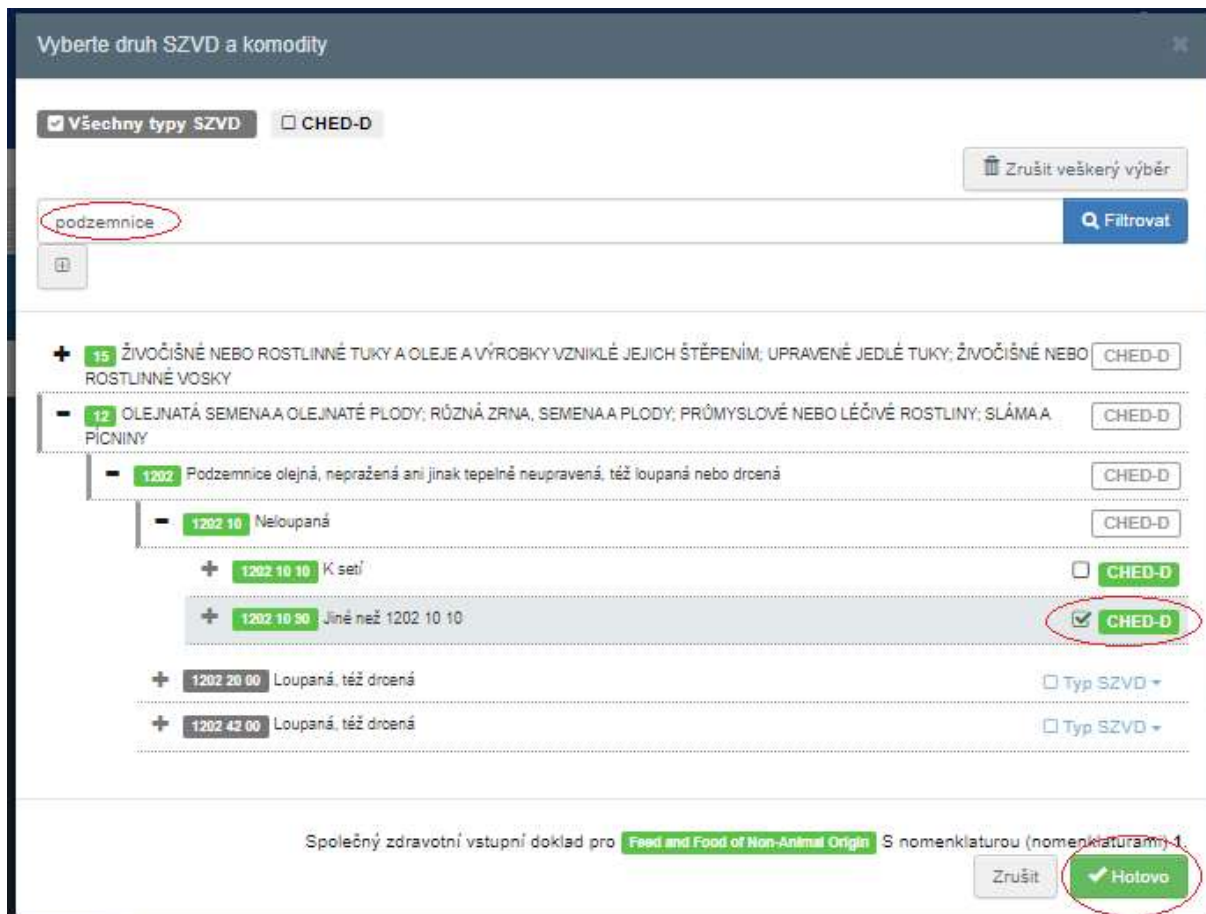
Vyberte druh SZVD a komodity

Všechny typy SZVD CHED-D

Zrušit veškerý výběr

podzemnice

Filtrovat

+ 15 ŽIVOČIŠNÉ NEBO ROSTLINNÉ TUKY A OLEJE A VÝROBKY VZNIKLÉ JEJICH ŠTĚPENÍM; UPRAVENÉ JEDLÉ TUKY; ŽIVOČIŠNÉ NEBO ROSTLINNÉ VOSKY CHED-D

− 12 OLEJNATÁ SEMENA A OLEJNATÉ PLODY; RŮZNÁ ZRNA, SEMENA A PLODY; PRŮMYSLOVÉ NEBO LÉČIVÉ ROSTLINY; SLÁMA A PÍCNINY CHED-D

− 1202 Podzemnice olejná, nepražená ani jinak tepelně neupravená, též loupaná nebo drcená CHED-D

− 1202 10 Neloupaná CHED-D

+ 1202 10 10 K setí CHED-D

+ 1202 10 90 Jiné než 1202 10 10 CHED-D

+ 1202 20 00 Loupaná, též drcená Typ SZVD

+ 1202 42 00 Loupaná, též drcená Typ SZVD

Společný zdravotní vstupní doklad pro Feed and Food of Non-Animal Origin S nomenklaturou (nomenklaturami) 1

Zrušit Hotovo